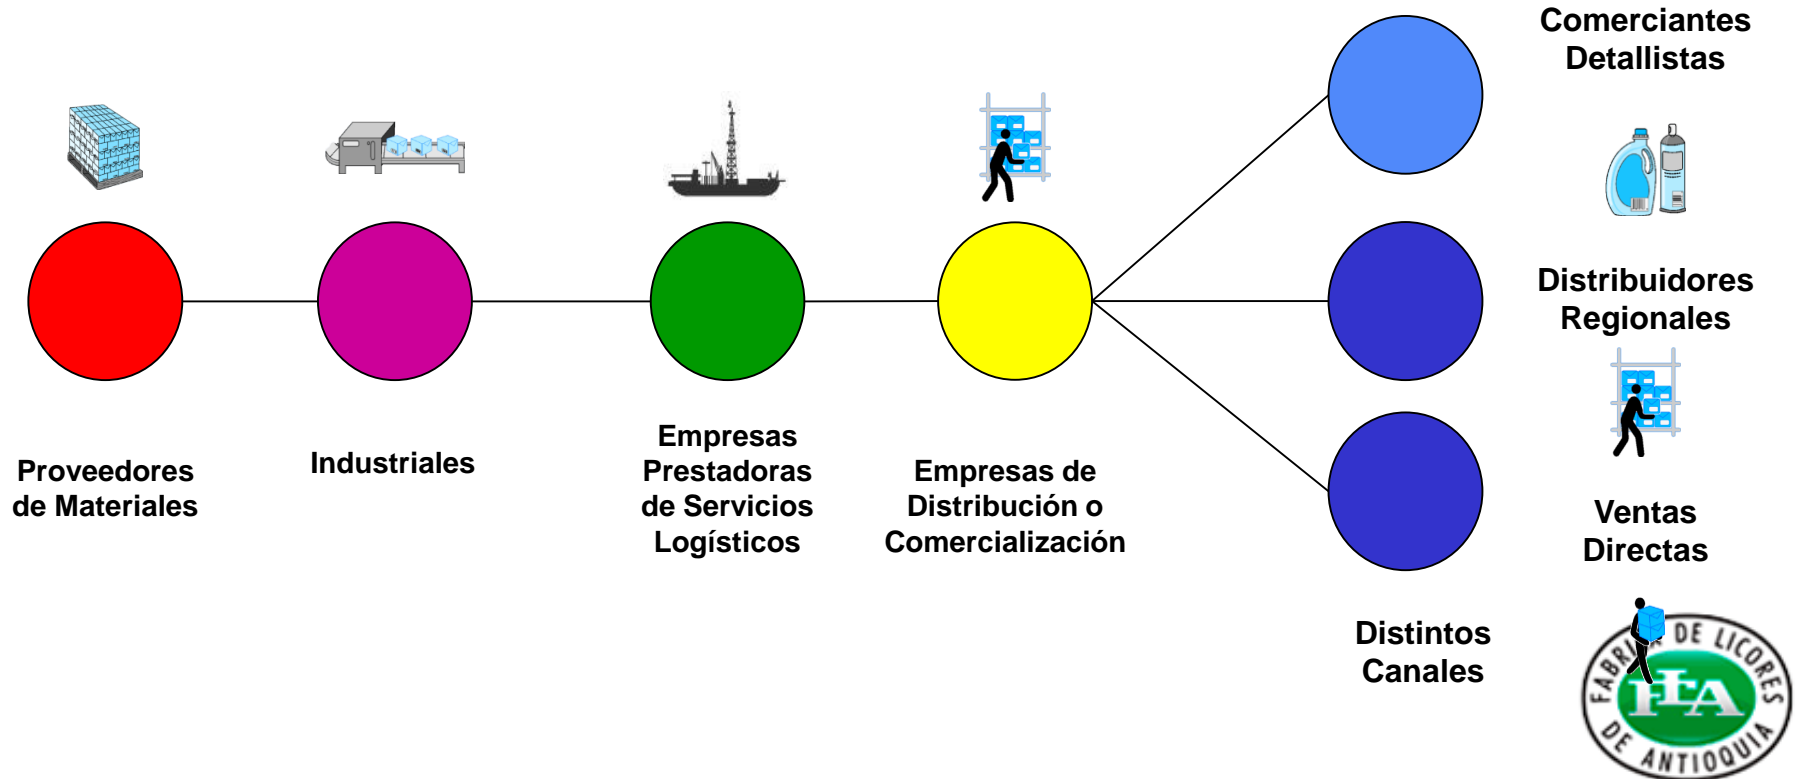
Comerciantes Detallistas

Proveedores de Materiales

Industriales

Empresas Prestadoras de Servicios Logísticos

Empresas de Distribución o Comercialización

Distribuidores Regionales

Ventas Directas

Distintos Canales

FABRICA DE LICORES DE ANTIOQUIA
FLA